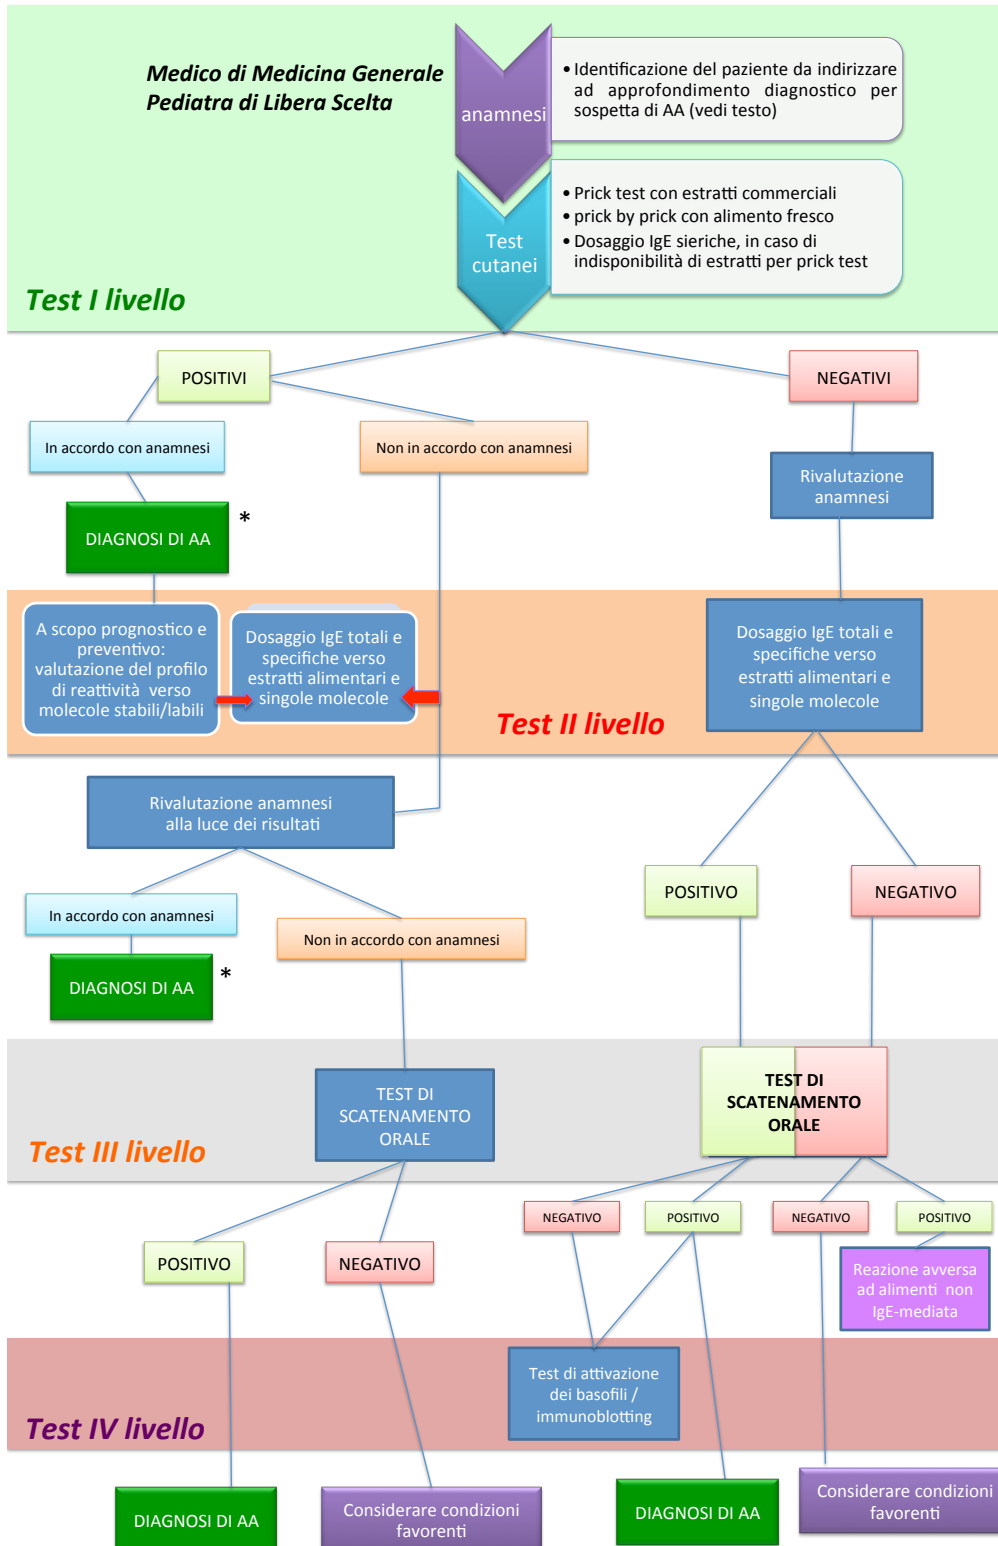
Medico di Medicina Generale
Pediatra di Libera Scelta

anamnesi

• Identificazione del paziente da indirizzare ad approfondimento diagnostico per sospetta di AA (vedi testo)

Test cutanei

• Prick test con estratti commerciali
• prick by prick con alimento fresco
• Dosaggio IgE sieriche, in caso di indisponibilità di estratti per prick test

Test I livello

POSITIVI

NEGATIVI

In accordo con anamnesi

Non in accordo con anamnesi

Rivalutazione anamnesi

DIAGNOSI DI AA

*

A scopo prognostico e preventivo: valutazione del profilo di reattività verso molecole stabili/labili

Dosaggio IgE totali e specifiche verso estratti alimentari e singole molecole

Dosaggio IgE totali e specifiche verso estratti alimentari e singole molecole

Test II livello

Rivalutazione anamnesi alla luce dei risultati

In accordo con anamnesi

Non in accordo con anamnesi

DIAGNOSI DI AA

*

POSITIVO

NEGATIVO

TEST DI SCATENAMENTO ORALE

TEST DI SCATENAMENTO ORALE

Test III livello

NEGATIVO

POSITIVO

NEGATIVO

POSITIVO

POSITIVO

NEGATIVO

Reazione avversa ad alimenti non IgE-mediata

Test di attivazione dei basofili / immunoblotting

Test IV livello

DIAGNOSI DI AA

Considerare condizioni favorenti

DIAGNOSI DI AA

Considerare condizioni favorenti